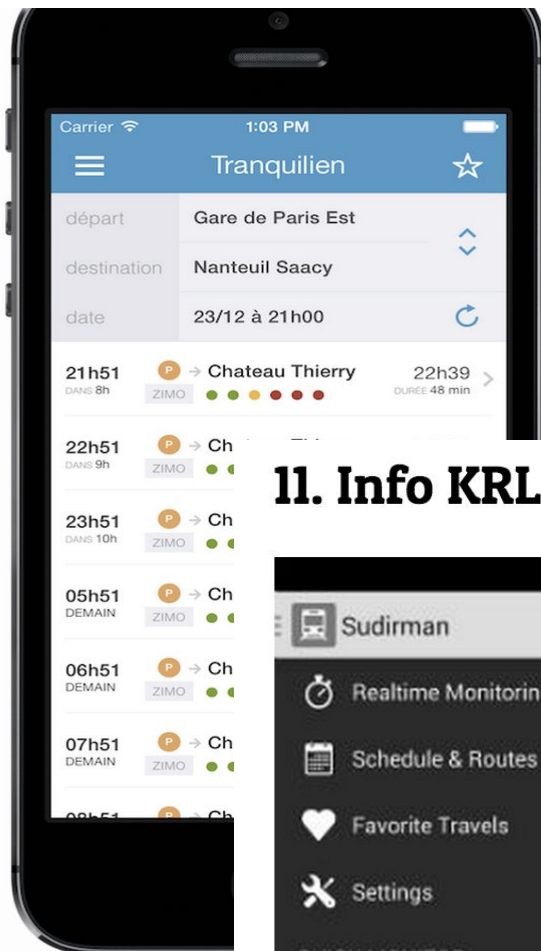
Carrier
1:03 PM
Tranquilien

départ
Gare de Paris Est
destination
Nanteuil Saacy
date
23/12 à 21h00

21h51
DANS 8h
P
ZIMO
Chateau Thierry
22h39
DURÉE 48 min

22h51
DANS 9h
P
ZIMO
Ch

23h51
DANS 10h
P
ZIMO
Ch

05h51
DEMAIN
P
ZIMO
Ch

06h51
DEMAIN
P
ZIMO
Ch

07h51
DEMAIN
P
ZIMO
Ch

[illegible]
P
Ch

11. Info KRL

Sudirman
Realtime Monitorin
Schedule & Routes
Favorite Travels
Settings